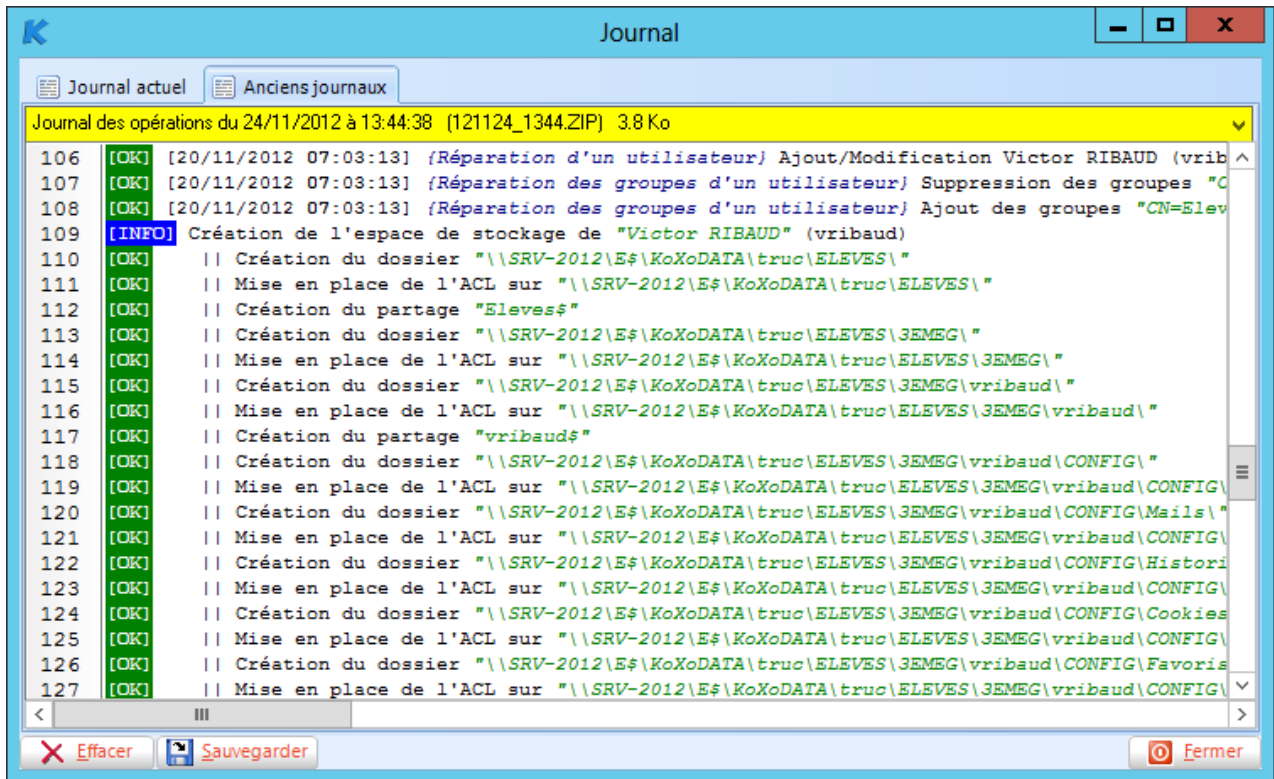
Journal

Journal actuel | Anciens journaux

Journal des opérations du 24/11/2012 à 13:44:38 (121124_1344.ZIP) 3.8 Ko

106 [OK] [20/11/2012 07:03:13] {Réparation d'un utilisateur} Ajout/Modification Victor RIBAUD (vrib
107 [OK] [20/11/2012 07:03:13] {Réparation des groupes d'un utilisateur} Suppression des groupes "C
108 [OK] [20/11/2012 07:03:13] {Réparation des groupes d'un utilisateur} Ajout des groupes "CN=Elev
109 [INFO] Création de l'espace de stockage de "Victor RIBAUD" (vribaud)
110 [OK] || Création du dossier "\\SRV-2012\E$\KoXoDATA\truc\ELEVES\"
111 [OK] || Mise en place de l'ACL sur "\\SRV-2012\E$\KoXoDATA\truc\ELEVES\"
112 [OK] || Création du partage "Eleves$"
113 [OK] || Création du dossier "\\SRV-2012\E$\KoXoDATA\truc\ELEVES\3EMEG\"
114 [OK] || Mise en place de l'ACL sur "\\SRV-2012\E$\KoXoDATA\truc\ELEVES\3EMEG\"
115 [OK] || Création du dossier "\\SRV-2012\E$\KoXoDATA\truc\ELEVES\3EMEG\vribaud\"
116 [OK] || Mise en place de l'ACL sur "\\SRV-2012\E$\KoXoDATA\truc\ELEVES\3EMEG\vribaud\"
117 [OK] || Création du partage "vribaud$"
118 [OK] || Création du dossier "\\SRV-2012\E$\KoXoDATA\truc\ELEVES\3EMEG\vribaud\CONFIG\"
119 [OK] || Mise en place de l'ACL sur "\\SRV-2012\E$\KoXoDATA\truc\ELEVES\3EMEG\vribaud\CONFIG\
120 [OK] || Création du dossier "\\SRV-2012\E$\KoXoDATA\truc\ELEVES\3EMEG\vribaud\CONFIG\Mails\"
121 [OK] || Mise en place de l'ACL sur "\\SRV-2012\E$\KoXoDATA\truc\ELEVES\3EMEG\vribaud\CONFIG\
122 [OK] || Création du dossier "\\SRV-2012\E$\KoXoDATA\truc\ELEVES\3EMEG\vribaud\CONFIG\Histori
123 [OK] || Mise en place de l'ACL sur "\\SRV-2012\E$\KoXoDATA\truc\ELEVES\3EMEG\vribaud\CONFIG\
124 [OK] || Création du dossier "\\SRV-2012\E$\KoXoDATA\truc\ELEVES\3EMEG\vribaud\CONFIG\Cookies
125 [OK] || Mise en place de l'ACL sur "\\SRV-2012\E$\KoXoDATA\truc\ELEVES\3EMEG\vribaud\CONFIG\
126 [OK] || Création du dossier "\\SRV-2012\E$\KoXoDATA\truc\ELEVES\3EMEG\vribaud\CONFIG\Favoris
127 [OK] || Mise en place de l'ACL sur "\\SRV-2012\E$\KoXoDATA\truc\ELEVES\3EMEG\vribaud\CONFIG\

Effacer | Sauvegarder | Fermer